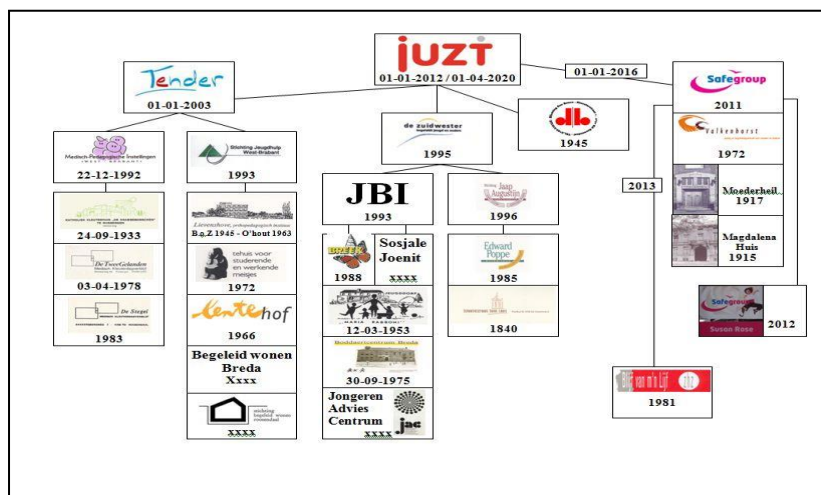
juzt
01-01-2012 / 01-04-2020

01-01-2016

Tender
01-01-2003

Medisch-Pedagogische Instellingen West-Brabant
22-12-1992

24-09-1933

De Twee Gelanden
03-04-1978

De Singel
1983

Stichting Jeugdhulp West-Brabant
1993

Lievenshove
B.o.Z 1945 - O'hout 1963

tehuis voor studerende en werkende meisjes
1972

Lentehof
1966

Begeleid wonen Breda
Xxxx

stichting begeleid wonen
xxxx

de zuidwester
1995

JBI
1993

Breek
1988

Sosjale Joenit
xxxx

12-03-1953

Buddercentrum Breda
30-09-1975

Jongeren Advies Centrum
jac
xxxx

Jaap Augustijn
1996

Edward Poppe
1985

1840

db
1945

Safegroup
2011

Valkenhorst
1972

Moederheil
1917

Magdalena Huis
1915

2013

Safegroup
Susan Rose
2012

Bij van m'n Lijf
1981